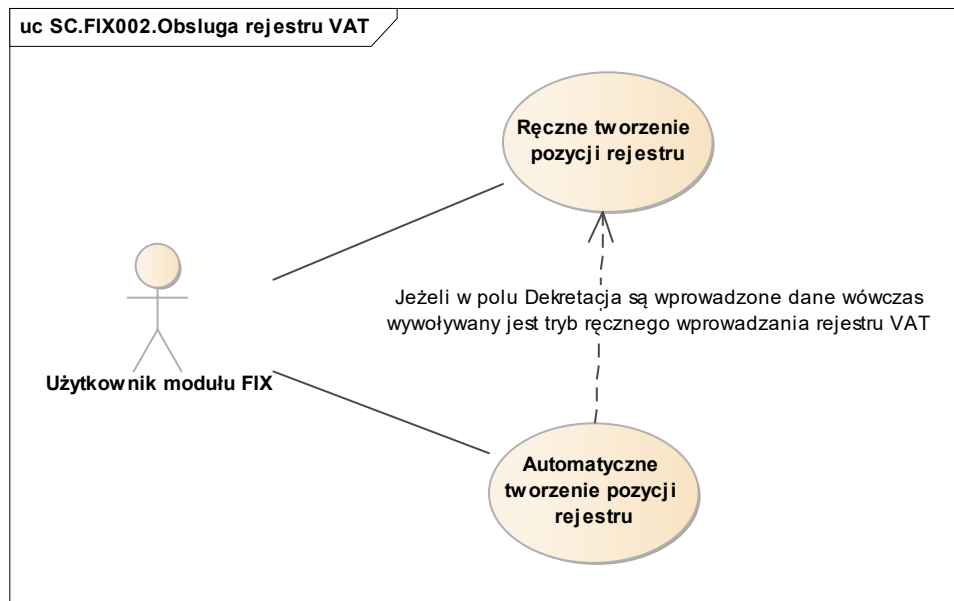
uc SC.FIX002.Obsluga rejestru VAT

Ręczne tworzenie pozycji rejestru

Jeżeli w polu Dekretacja są wprowadzone dane wówczas wywoływany jest tryb ręcznego wprowadzania rejestru VAT

Użytkownik modułu FIX

Automatyczne tworzenie pozycji rejestru